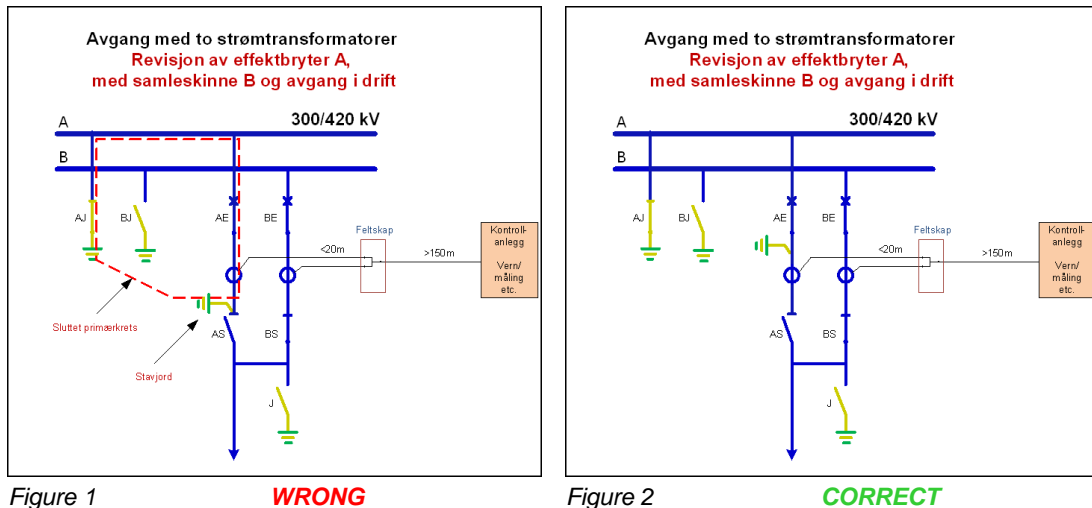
Avgang med to strømtransformatorer
Revisjon av effektbryter A,
med samleskinne B og avgang i drift

A
B
300/420 kV
AJ
BJ
AE
BE
Feltskap
<20m
>150m
Kontroll-anlegg
Vern/måling etc.
Sluttet primærkrets
Stavjord
AS
BS
J

Figure 1 WRONG

Avgang med to strømtransformatorer
Revisjon av effektbryter A,
med samleskinne B og avgang i drift

A
B
300/420 kV
AJ
BJ
AE
BE
Feltskap
<20m
>150m
Kontroll-anlegg
Vern/måling etc.
AS
BS
J

Figure 2 CORRECT